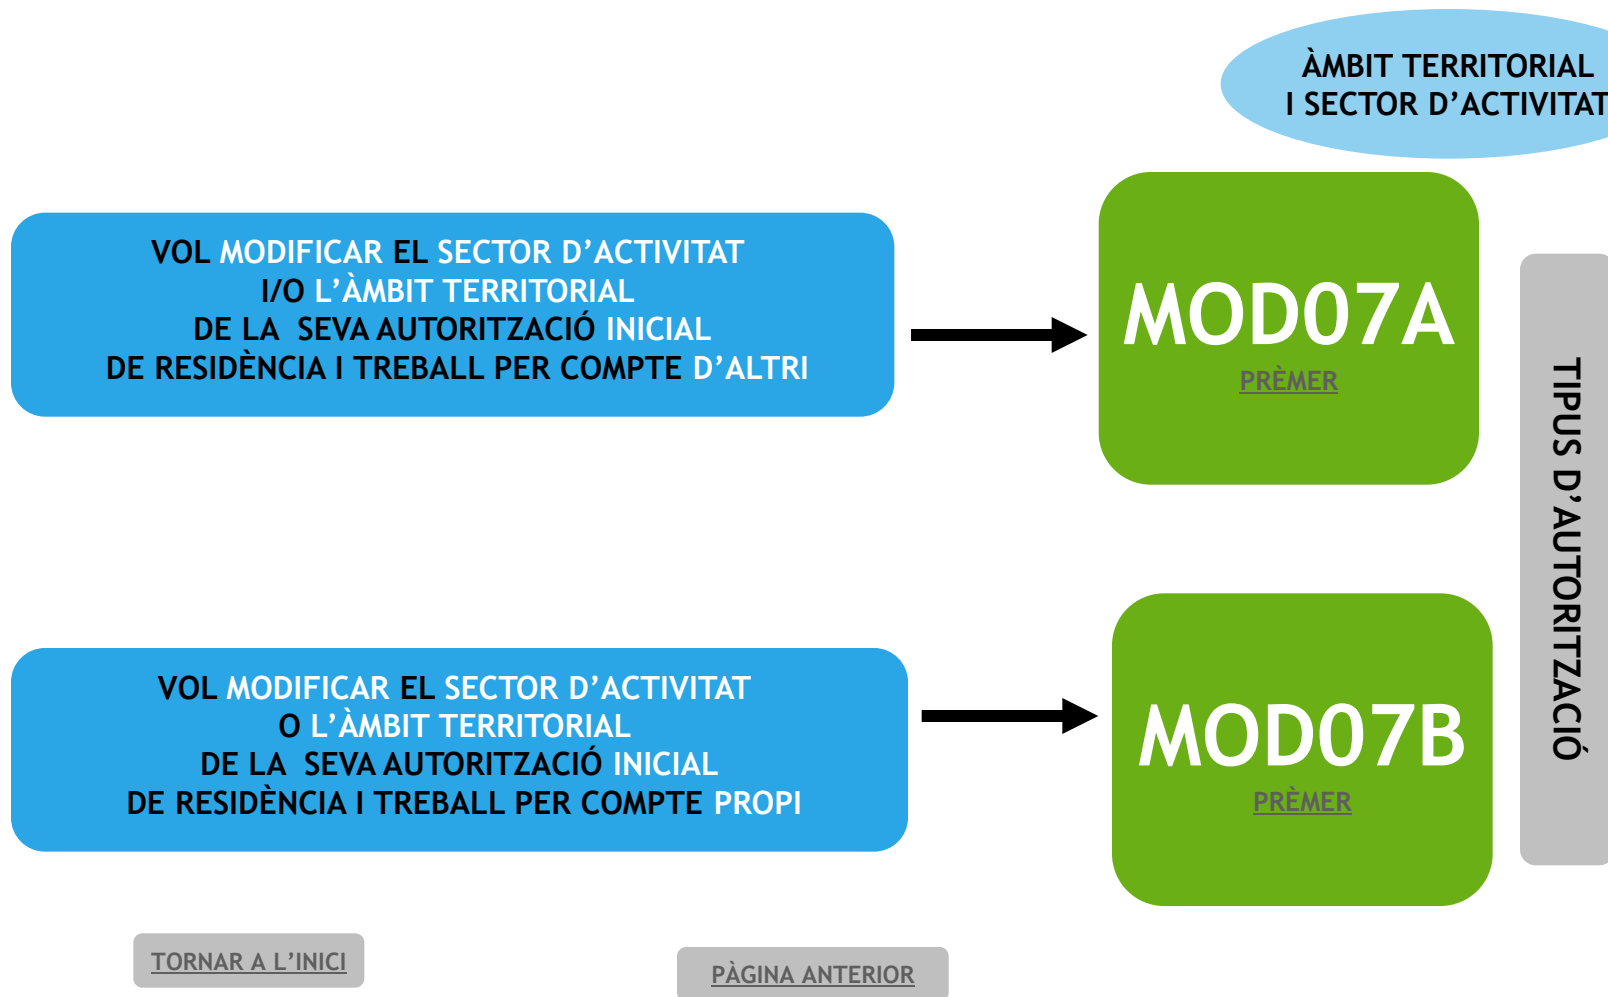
ÀMBIT TERRITORIAL
I SECTOR D'ACTIVITAT

VOL MODIFICAR EL SECTOR D'ACTIVITAT I/O L'ÀMBIT TERRITORIAL DE LA SEVA AUTORITZACIÓ INICIAL DE RESIDÈNCIA I TREBALL PER COMPTE D'ALTRI

MOD07A
PRÈMER

VOL MODIFICAR EL SECTOR D'ACTIVITAT O L'ÀMBIT TERRITORIAL DE LA SEVA AUTORITZACIÓ INICIAL DE RESIDÈNCIA I TREBALL PER COMPTE PROPI

MOD07B
PRÈMER

TIPUS D'AUTORITZACIÓ

TORNAR A L'INICI

PÀGINA ANTERIOR